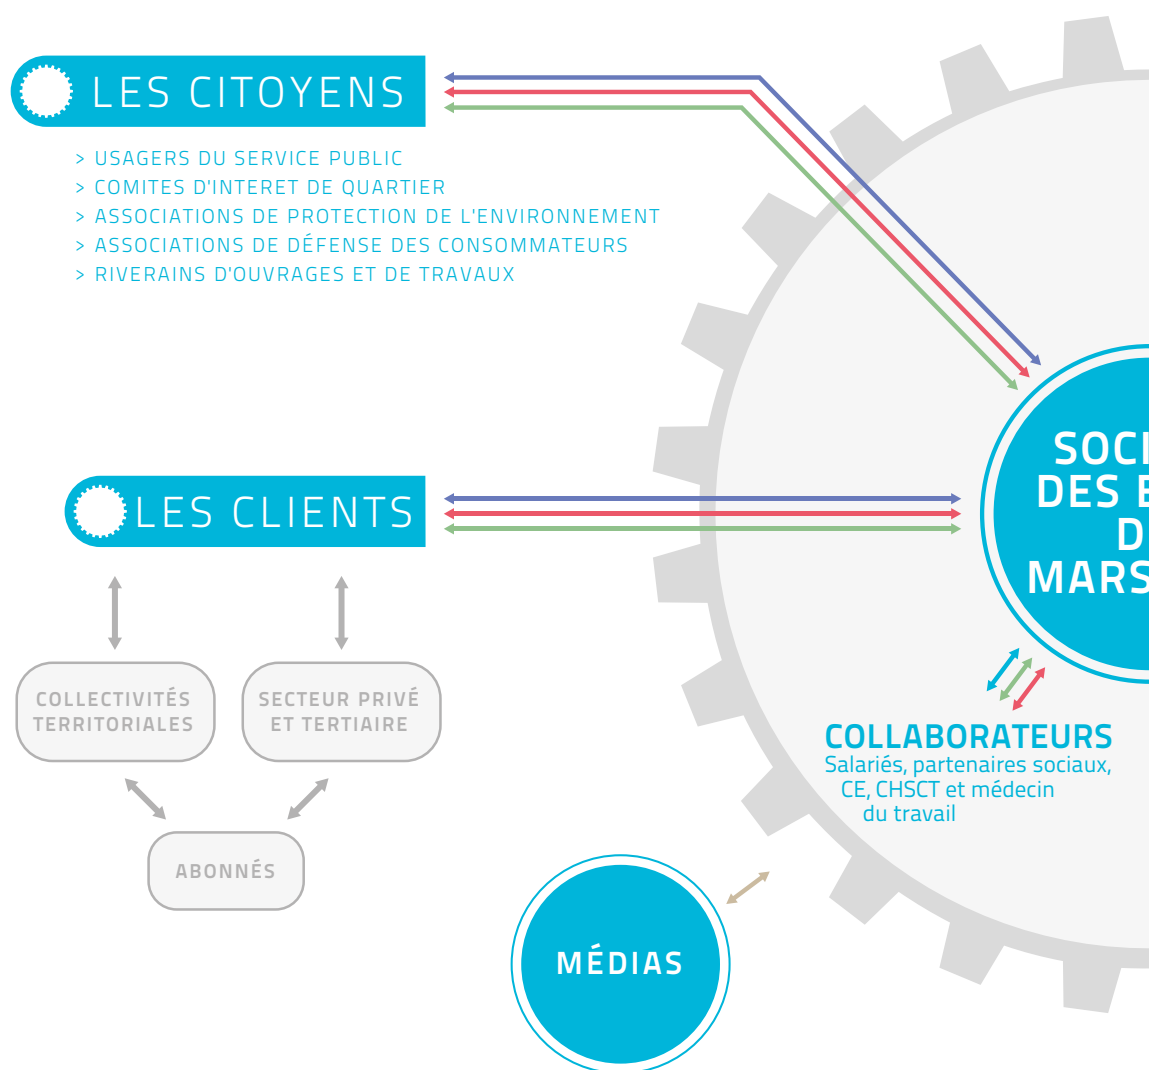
LES CITOYENS

> USAGERS DU SERVICE PUBLIC
> COMITES D'INTERET DE QUARTIER
> ASSOCIATIONS DE PROTECTION DE L'ENVIRONNEMENT
> ASSOCIATIONS DE DÉFENSE DES CONSOMMATEURS
> RIVERAINS D'OUVRAGES ET DE TRAVAUX

SOCI
DES E
D
MARS

LES CLIENTS

COLLECTIVITÉS TERRITORIALES

SECTEUR PRIVÉ ET TERTIAIRE

ABONNÉS

COLLABORATEURS
Salariés, partenaires sociaux, CE, CHSCT et médecin du travail

MÉDIAS